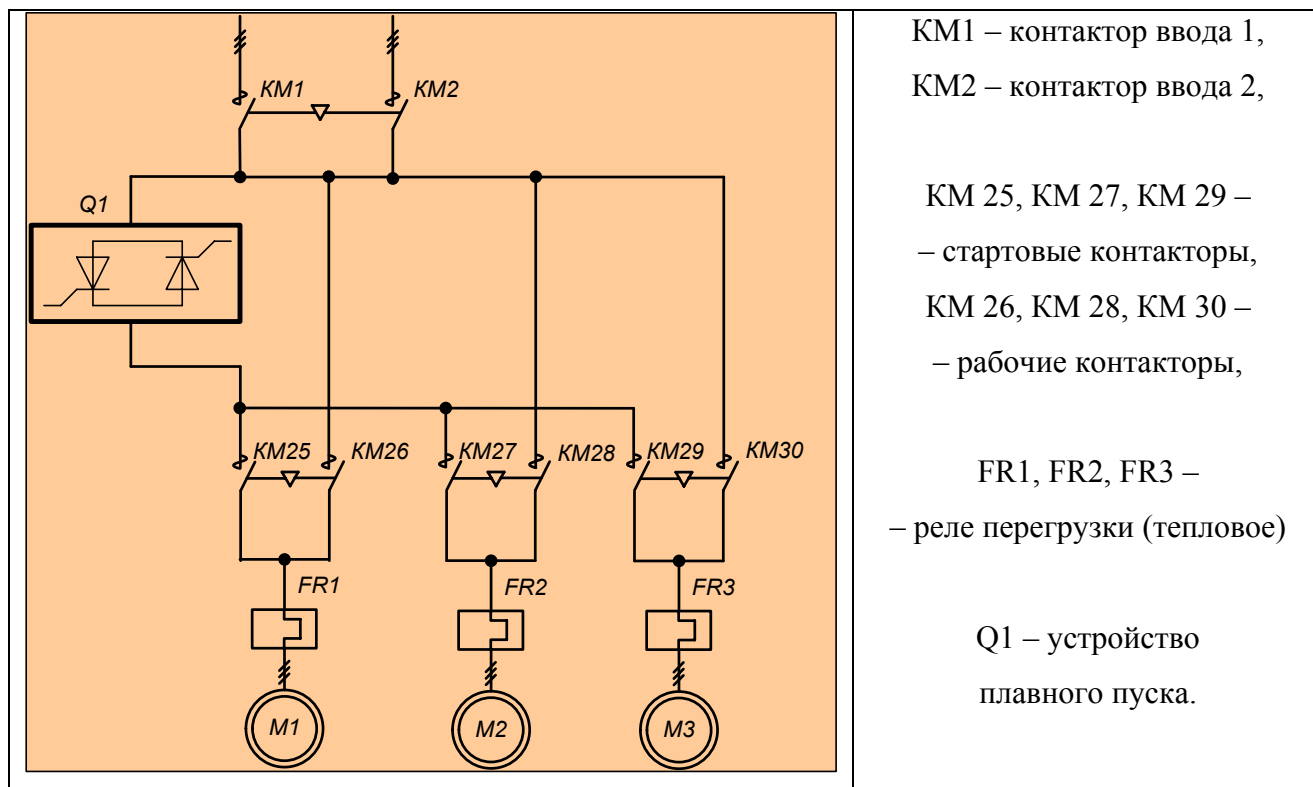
KM1 KM2

Q1

KM25 KM26 KM27 KM28 KM29 KM30

FR1 FR2 FR3

M1 M2 M3

КМ1 – контактор ввода 1,
КМ2 – контактор ввода 2,

КМ 25, КМ 27, КМ 29 –
– стартовые контакторы,
КМ 26, КМ 28, КМ 30 –
– рабочие контакторы,

FR1, FR2, FR3 –
– реле перегрузки (тепловое)

Q1 – устройство
плавного пуска.